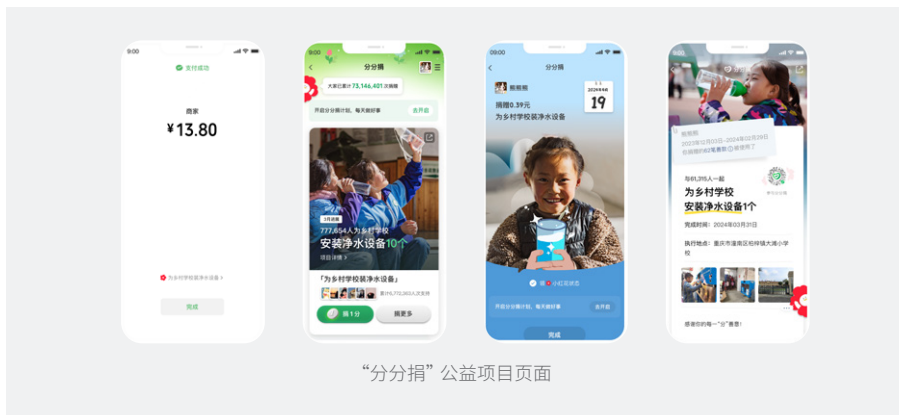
9:00

支付成功

商家

¥13.80

为乡村学校装净水设备 >

完成

9:00

分分捐

大家已累计 73,146,401 次捐赠

开启分分捐计划，每天做好事 去开启

1月进展

777,654人为乡村学校

安装净水设备10个

项目详情 >

「为乡村学校装净水设备」

累计5,770,363人次支持

捐1分

捐更多

09:00

分分捐

熊熊熊

捐赠0.39元

为乡村学校装净水设备

2024年4月

19

领小红花动态

开启分分捐计划，每天做好事 去开启

完成

2023年02月03日—2024年02月29日

与你同行

每61,315人一起

为乡村学校

安装净水设备1个

完成时间：2024年02月31日

执行地点：重庆市潼南区柏梓镇大埔小学校

感谢你的每一"分"善意！

“分分捐” 公益项目页面